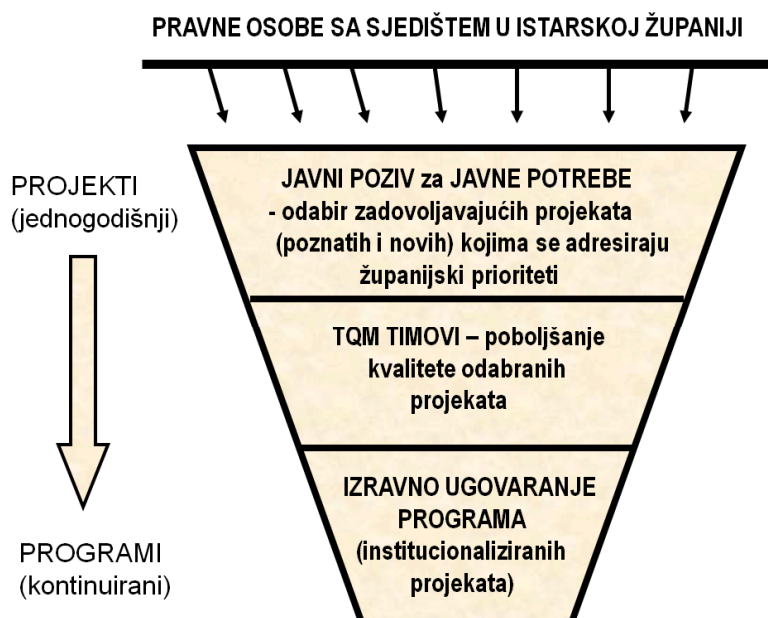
PRAVNE OSOBE SA SJEDIŠTEM U ISTARSKOJ ŽUPANIJI

PROJEKTI
(jednogodišnji)

JAVNI POZIV za JAVNE POTREBE
- odabir zadovoljavajućih projekata (poznatih i novih) kojima se adresiraju županijski prioriteti

TQM TIMOVI – poboljšanje kvalitete odabranih projekata

IZRAVNO UGOVARANJE PROGRAMA (institucionaliziranih projekata)

PROGRAMI
(kontinuirani)